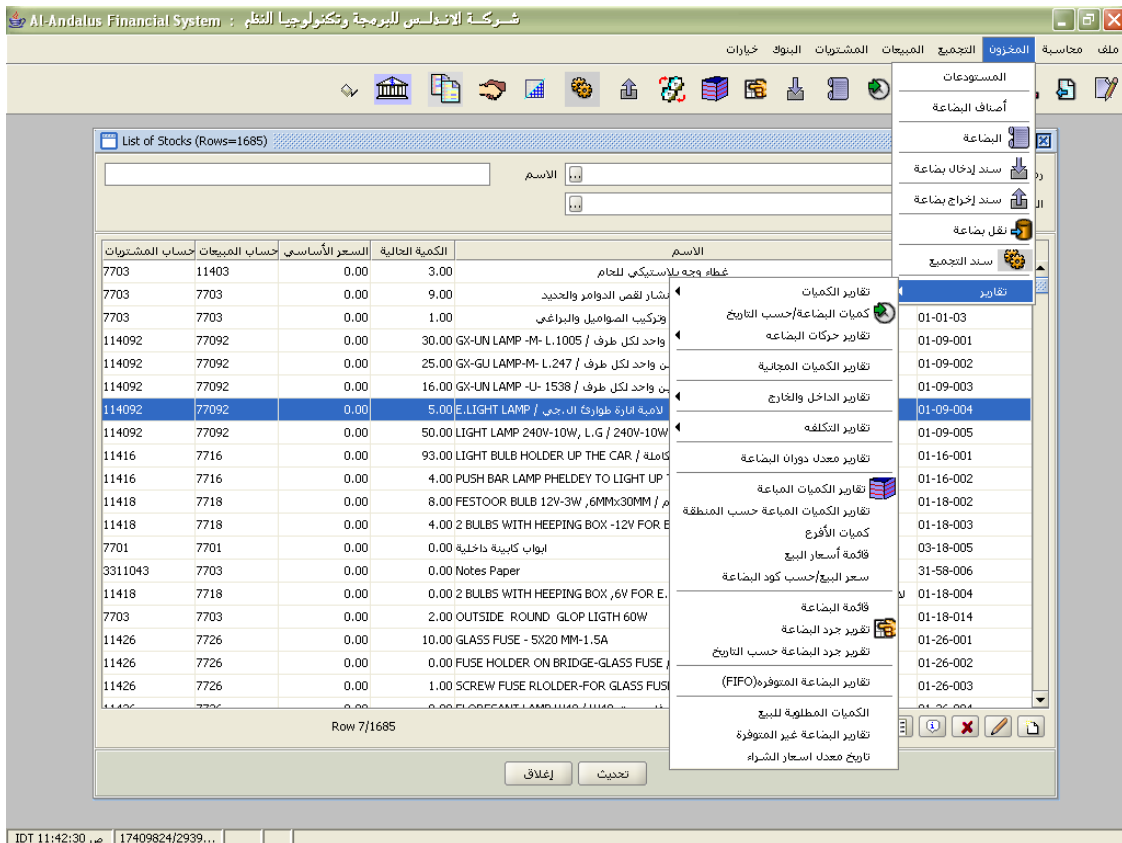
Al-Andalus Financial System : شـركـة الانـدلـس للبرمجة وتكنولوجيا النظم

ملف محاسبة المخزون التجميع المبيعات المشتريات البنوك خيارات

المستودعات
أصناف البضاعة
البضاعة
سند إدخال بضاعة
سند إخراج بضاعة
نقل بضاعة
سند التجميع
تقارير

List of Stocks (Rows=1685)

الاسم

| حساب المشتريات | حساب المبيعات | السعر الأساسي | الكمية الحالية | الاسم |
|---|---|---|---|---|
| 7703 | 11403 | 0.00 | 3.00 | غطاء وجه بلاستيكي للحام |
| 7703 | 7703 | 0.00 | 9.00 | منشار لقص الدوامر والحديد |
| 7703 | 7703 | 0.00 | 1.00 | وتركيب الصواميل والبراغي |
| 114092 | 77092 | 0.00 | 30.00 | GX-UN LAMP -M- L.1005 / واحد لكل طرف |
| 114092 | 77092 | 0.00 | 25.00 | GX-GU LAMP-M- L.247 / ين واحد لكل طرف |
| 114092 | 77092 | 0.00 | 16.00 | GX-UN LAMP -U- 1538 / ين واحد لكل طرف |
| 114092 | 77092 | 0.00 | 5.00 | E.LIGHT LAMP / لامبة انارة طوارئ ال.جي |
| 114092 | 77092 | 0.00 | 50.00 | LIGHT LAMP 240V-10W, L.G / 240V-10W |
| 11416 | 7716 | 0.00 | 93.00 | LIGHT BULB HOLDER UP THE CAR / كاملة |
| 11416 | 7716 | 0.00 | 4.00 | PUSH BAR LAMP PHELDEY TO LIGHT UP |
| 11418 | 7718 | 0.00 | 8.00 | FESTOOR BULB 12V-3W ,6MMx30MM / م |
| 11418 | 7718 | 0.00 | 4.00 | 2 BULBS WITH HEEPING BOX -12V FOR E |
| 7701 | 7701 | 0.00 | 0.00 | ابواب كابينة داخلية |
| 3311043 | 7703 | 0.00 | 0.00 | Notes Paper |
| 11418 | 7718 | 0.00 | 0.00 | 2 BULBS WITH HEEPING BOX ,6V FOR E. |
| 7703 | 7703 | 0.00 | 2.00 | OUTSIDE ROUND GLOP LIGTH 60W |
| 11426 | 7726 | 0.00 | 10.00 | GLASS FUSE - 5X20 MM-1.5A |
| 11426 | 7726 | 0.00 | 0.00 | FUSE HOLDER ON BRIDGE-GLASS FUSE |
| 11426 | 7726 | 0.00 | 1.00 | SCREW FUSE RLOLDER-FOR GLASS FUSI |

01-01-03
01-09-001
01-09-002
01-09-003
01-09-004
01-09-005
01-16-001
01-16-002
01-18-002
01-18-003
03-18-005
31-58-006
01-18-004
01-18-014
01-26-001
01-26-002
01-26-003

تقارير الكميات
كميات البضاعة/حسب التاريخ
تقارير حركات البضاعة
تقارير الكميات المجانية
تقارير الداخل والخارج
تقارير التكلفه
تقارير معدل دوران البضاعة
تقارير الكميات المباعة
تقارير الكميات المباعة حسب المنطقة
كميات الأفرع
قائمة أسعار البيع
سعر البيع/حسب كود البضاعة
قائمة البضاعة
تقرير جرد البضاعة
تقرير جرد البضاعة حسب التاريخ
تقارير البضاعة المتوفره(FIFO)
الكميات المطلوبة للبيع
تقارير البضاعة غير المتوفرة
تاريخ معدل اسعار الشراء

Row 7/1685

تحديث إغلاق

IDT 11:42:30 ص 17409824/2939...